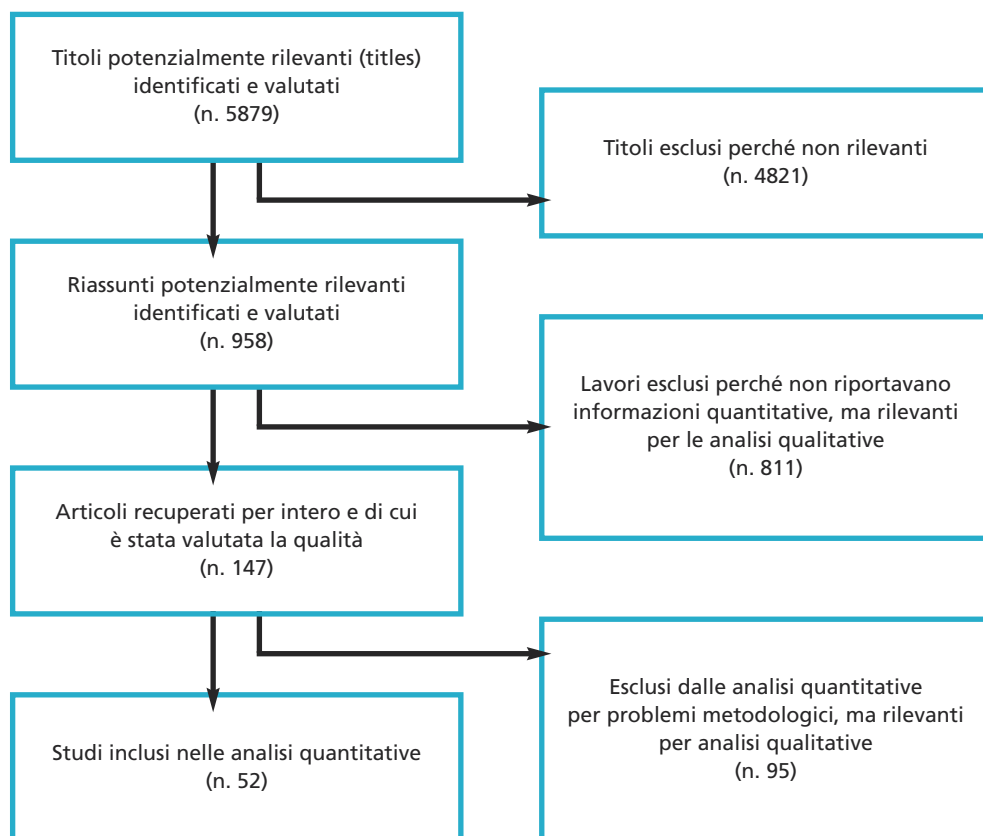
Titoli potenzialmente rilevanti (titles) identificati e valutati
(n. 5879)

Titoli esclusi perché non rilevanti
(n. 4821)

Riassunti potenzialmente rilevanti identificati e valutati
(n. 958)

Lavori esclusi perché non riportavano informazioni quantitative, ma rilevanti per le analisi qualitative
(n. 811)

Articoli recuperati per intero e di cui è stata valutata la qualità
(n. 147)

Esclusi dalle analisi quantitative per problemi metodologici, ma rilevanti per analisi qualitative
(n. 95)

Studi inclusi nelle analisi quantitative
(n. 52)